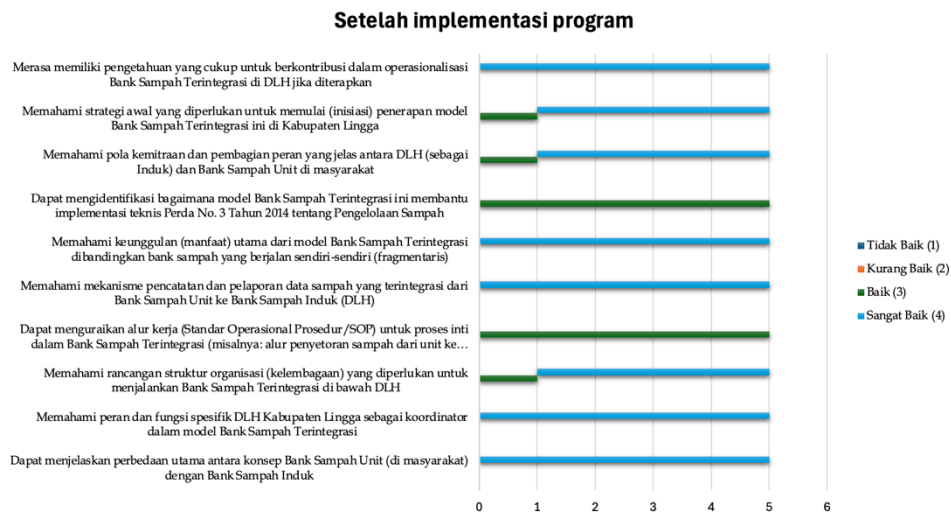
Setelah implementasi program

Merasa memiliki pengetahuan yang cukup untuk berkontribusi dalam operasionalisasi Bank Sampah Terintegrasi di DLH jika diterapkan

Memahami strategi awal yang diperlukan untuk memulai (inisiasi) penerapan model Bank Sampah Terintegrasi ini di Kabupaten Lingga

Memahami pola kemitraan dan pembagian peran yang jelas antara DLH (sebagai Induk) dan Bank Sampah Unit di masyarakat

Dapat mengidentifikasi bagaimana model Bank Sampah Terintegrasi ini membantu implementasi teknis Perda No. 3 Tahun 2014 tentang Pengelolaan Sampah

Memahami keunggulan (manfaat) utama dari model Bank Sampah Terintegrasi dibandingkan bank sampah yang berjalan sendiri-sendiri (fragmentaris)

Memahami mekanisme pencatatan dan pelaporan data sampah yang terintegrasi dari Bank Sampah Unit ke Bank Sampah Induk (DLH)

Dapat menguraikan alur kerja (Standar Operasional Prosedur/SOP) untuk proses inti dalam Bank Sampah Terintegrasi (misalnya: alur penyetoran sampah dari unit ke...

Memahami rancangan struktur organisasi (kelembagaan) yang diperlukan untuk menjalankan Bank Sampah Terintegrasi di bawah DLH

Memahami peran dan fungsi spesifik DLH Kabupaten Lingga sebagai koordinator dalam model Bank Sampah Terintegrasi

Dapat menjelaskan perbedaan utama antara konsep Bank Sampah Unit (di masyarakat) dengan Bank Sampah Induk

0 1 2 3 4 5 6

Tidak Baik (1)
Kurang Baik (2)
Baik (3)
Sangat Baik (4)